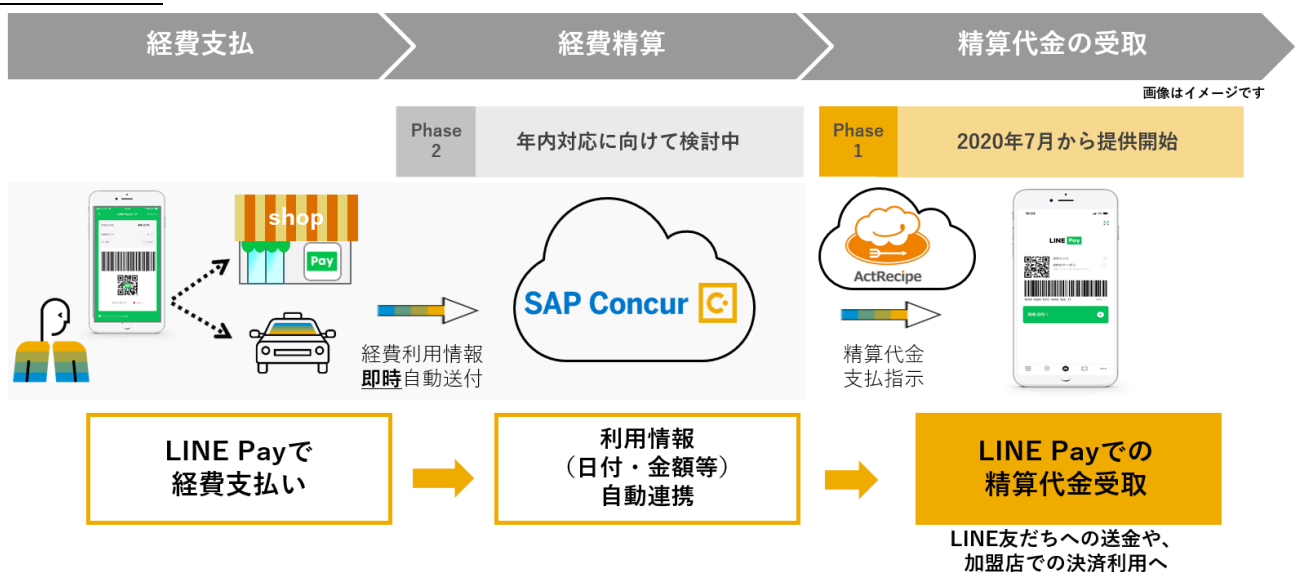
経費支払

経費精算

精算代金の受取

画像はイメージです

Phase 2

年内対応に向けて検討中

Phase 1

2020年7月から提供開始

shop

Pay

SAP Concur

ActRecipe

LINE Pay

経費利用情報
即時自動送付

精算代金
支払指示

LINE Payで
経費支払い

利用情報
（日付・金額等）
自動連携

LINE Payでの
精算代金受取

LINE友だちへの送金や、
加盟店での決済利用へ